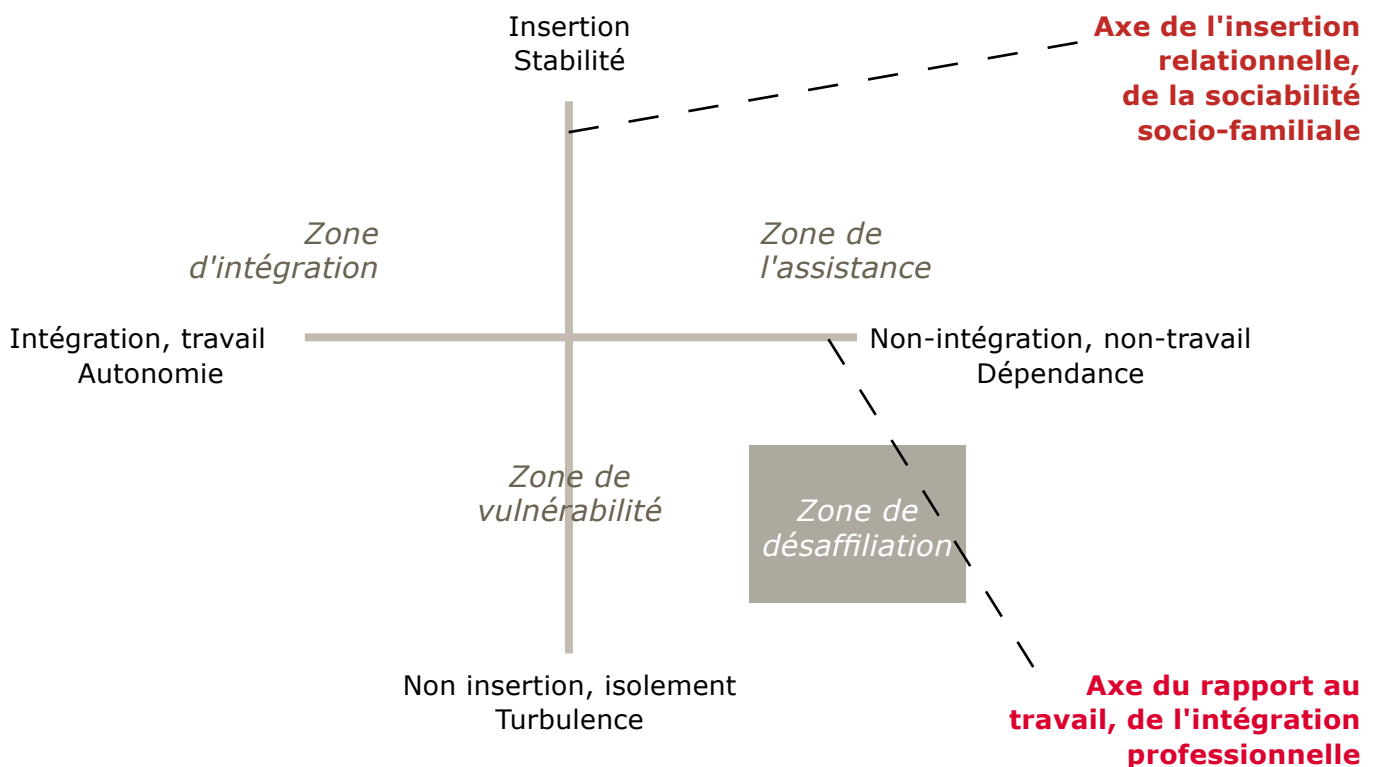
Insertion
Stabilité

Axe de l'insertion relationnelle, de la sociabilité socio-familiale

Zone d'intégration

Zone de l'assistance

Intégration, travail
Autonomie

Non-intégration, non-travail
Dépendance

Zone de vulnérabilité

Zone de désaffiliation

Non insertion, isolement
Turbulence

Axe du rapport au travail, de l'intégration professionnelle